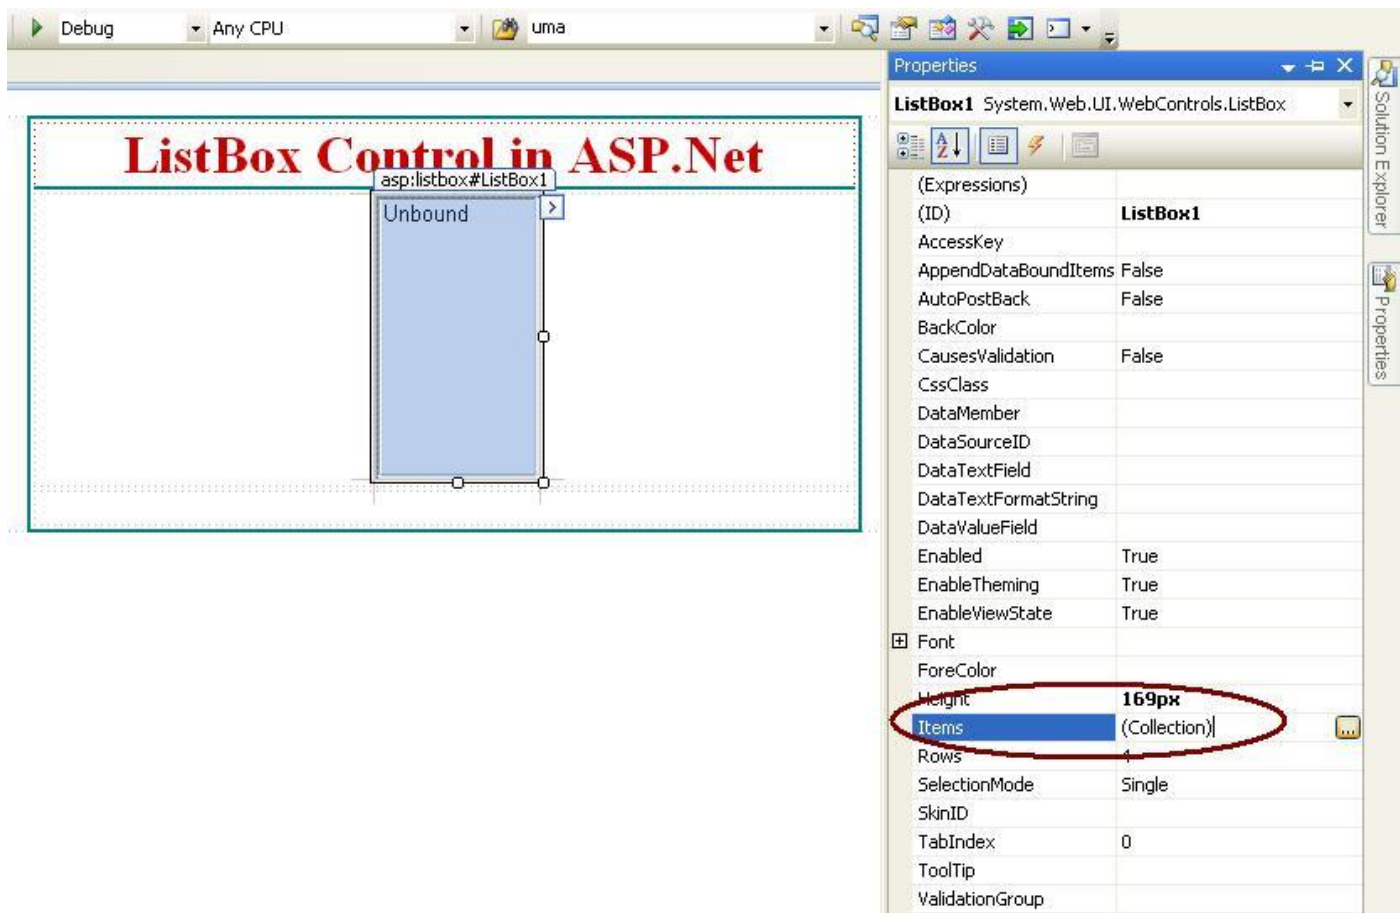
Debug
Any CPU
uma

ListBox Control in ASP.Net
asp:listbox#ListBox1
Unbound

Properties
ListBox1 System.Web.UI.WebControls.ListBox

| | |
|---|---|
| (Expressions) | |
| (ID) | ListBox1 |
| AccessKey | |
| AppendDataBoundItems | False |
| AutoPostBack | False |
| BackColor | |
| CausesValidation | False |
| CssClass | |
| DataMember | |
| DataSourceID | |
| DataTextField | |
| DataTextFormatString | |
| DataValueField | |
| Enabled | True |
| EnableTheming | True |
| EnableViewState | True |
| Font | |
| ForeColor | |
| Height | 169px |
| Items | (Collection) |
| Rows | 4 |
| SelectionMode | Single |
| SkinID | |
| TabIndex | 0 |
| ToolTip | |
| ValidationGroup | |

Solution Explorer
Properties